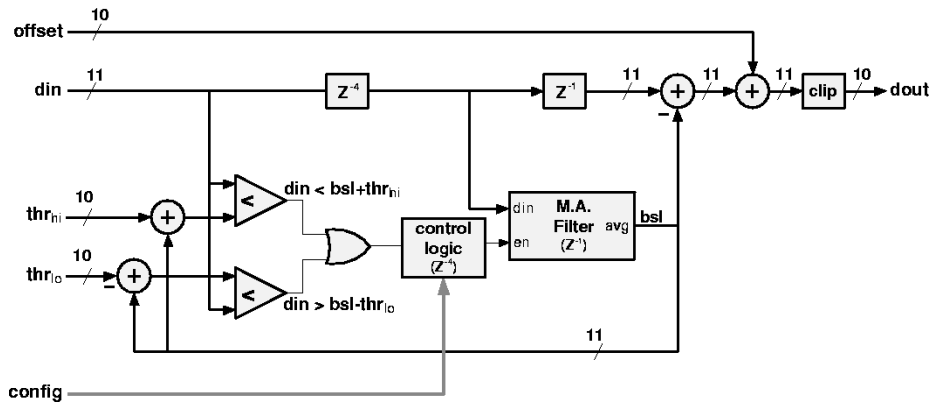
offset
10
din
11
$Z^{-4}$
$Z^{-1}$
11
+
11
+
11
clip
10
dout
-
din < bsl+thr$_{hi}$
thr$_{hi}$
10
+
<
din
M.A.
Filter
avg
bsl
control logic
($Z^{-4}$)
en
($Z^{-1}$)
thr$_{lo}$
10
-
+
<
din > bsl-thr$_{lo}$
11
config